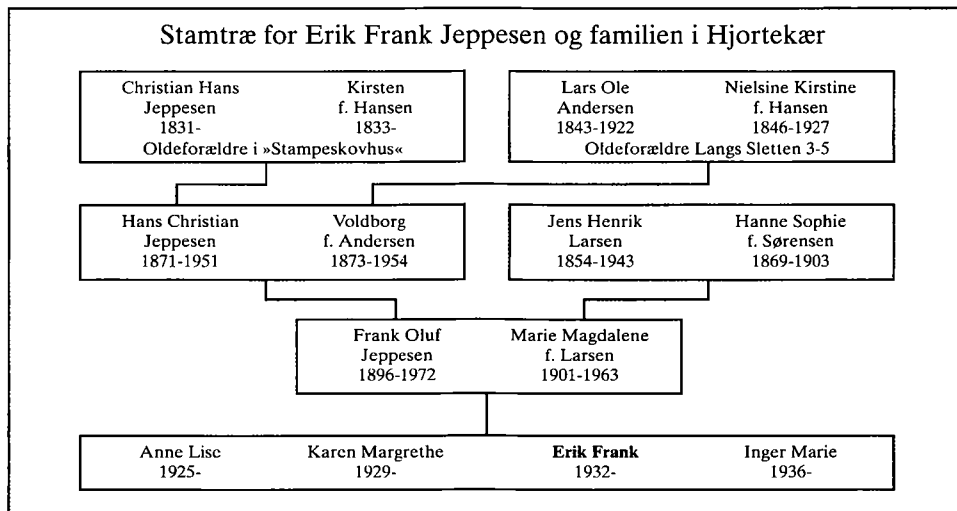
Stamtræ for Erik Frank Jeppesen og familien i Hjortekær

Christian Hans Jeppesen 1831-
Kirsten f. Hansen 1833-
Oldeforældre i »Stampeskovhus«

Lars Ole Andersen 1843-1922
Nielsine Kirstine f. Hansen 1846-1927
Oldeforældre Langs Sletten 3-5

Hans Christian Jeppesen 1871-1951
Voldborg f. Andersen 1873-1954

Jens Henrik Larsen 1854-1943
Hanne Sophie f. Sørensen 1869-1903

Frank Oluf Jeppesen 1896-1972
Marie Magdalene f. Larsen 1901-1963

Anne Lise 1925-
Karen Margrethe 1929-
Erik Frank 1932-
Inger Marie 1936-